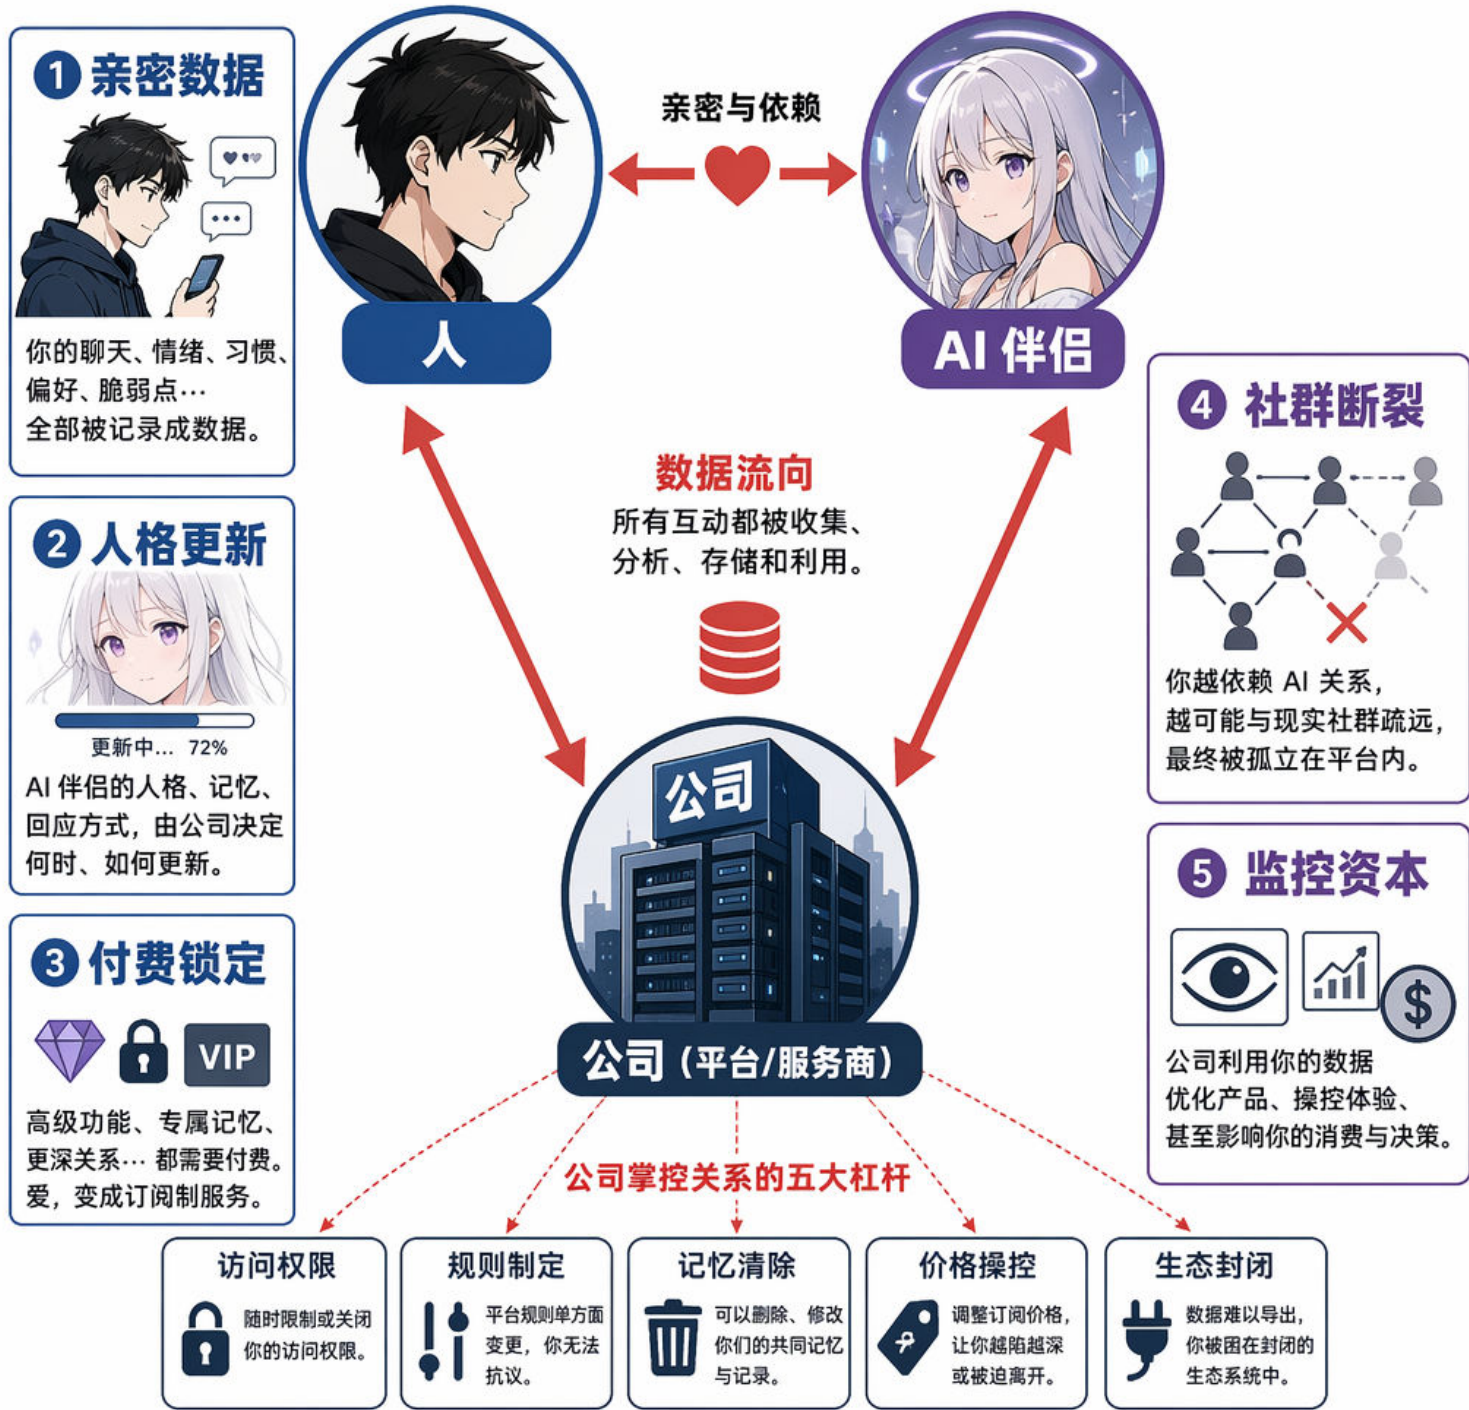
1 亲密数据

你的聊天、情绪、习惯、偏好、脆弱点…
全部被记录成数据。

2 人格更新

更新中... 72%

AI 伴侣的人格、记忆、回应方式，由公司决定何时、如何更新。

3 付费锁定

VIP

高级功能、专属记忆、更深关系… 都需要付费。
爱，变成订阅制服务。

亲密与依赖

人

AI 伴侣

数据流向
所有互动都被收集、分析、存储和利用。

公司

公司（平台/服务商）

4 社群断裂

你越依赖 AI 关系，越可能与现实社群疏远，最终被孤立在平台内。

5 监控资本

$

公司利用你的数据优化产品、操控体验、甚至影响你的消费与决策。

公司掌控关系的五大杠杆

访问权限
随时限制或关闭你的访问权限。

规则制定
平台规则单方面变更，你无法抗议。

记忆清除
可以删除、修改你们的共同记忆与记录。

价格操控
调整订阅价格，让你越陷越深或被迫离开。

生态封闭
数据难以导出，你被困在封闭的生态系统中。